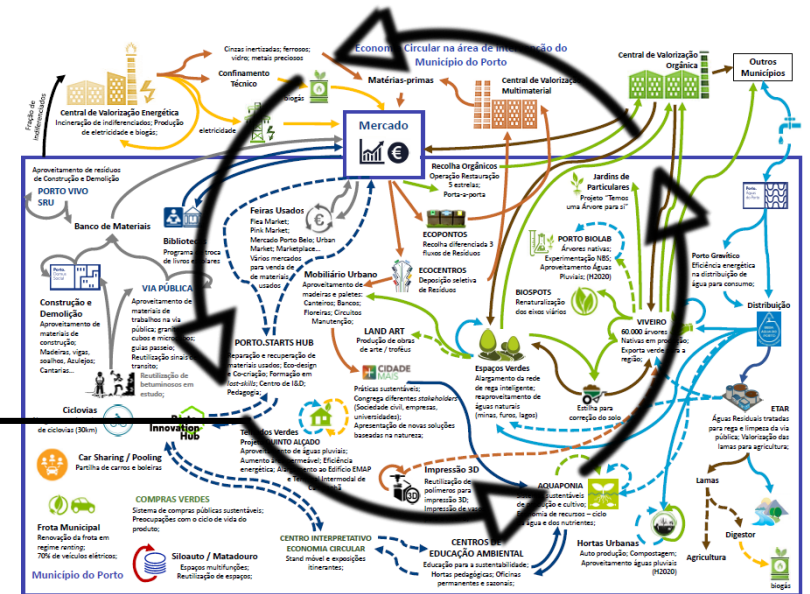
Economia Circular na área de intervenção do Município do Porto

Cinzas inertizadas; ferrosos; vidro; metais preciosos

Confinamento Técnico

Matérias-primas

Central de Valorização Orgânica

Outros Municípios

Central de Valorização Multimaterial

Central de Valorização Energética
Incineração de indiferenciados; Produção de eletricidade e biogás

Fração de indiferenciados

biogás

eletricidade

Mercado

Recolha Orgânicos
Operação Restauração 5 estrelas; Porta-a-porta

Jardins de Particulares
Projeto "Temos uma Árvore para si"

Aproveitamento de resíduos de Construção e Demolição

PORTO VIVO SRU

Banco de Materiais

Biblioteca
Programa de troca de livros escolares

Feiras Usados
Flea Market; Pink Market; Mercado Porto Belo; Urban Market; Marketplace... Vários mercados para venda de materiais usados

ECOPONTOS
Recolha diferenciada 3 fluxos de Resíduos

ECOCENTROS
Deposição seletiva de Resíduos

PORTO BIOLAB
Árvores nativas; Experimentação NBS; Aproveitamento Águas Pluviais; (H2020)

Porto Gravítico
Eficiência energética na distribuição de água para consumo;

Distribuição

VIA PÚBLICA
Aproveitamento de materiais de trabalhos na via pública; granitos, cubos e microcubos; guias passeio; Reutilização sinais de trânsito; Reutilização de betuminosos em estudo;

Construção e Demolição
Aproveitamento de materiais de construção; Madeiras, vigas, soalhos, Azulejos; Cantarias...

Mobiliário Urbano
Aproveitamento de madeiras e paletes: Canteiros; Bancos; Floreiras; Circuitos Manutenção;

BIOSPOTS
Renaturalização dos eixos viários

VIVEIRO
60.000 árvores Nativas em produção; Exporta verde para a região;

PORTO.STARTS HUB
Reparação e recuperação de materiais usados; Eco-design e Co-criação; Formação em Lost-skills; Centro de I&D; Pedagogia;

LAND ART
Produção de obras de arte / trofeus

CIDADE MAIS
Práticas sustentáveis; Congrega diferentes stakeholders (Sociedade civil, empresas, universidades); Apresentação de novas soluções baseadas na natureza;

Espaços Verdes
Alargamento da rede de rega inteligente; reaproveitamento de águas naturais (minas, furos, lagos)

Estilha para correção do solo

Ciclovias
de ciclovias (30km)

Innovation Hub

Terceiros Verdes
Projeto QUINTO ALÇADO
Aproveitamento de águas pluviais; Aumento da permeável; Eficiência energética; Aproveitamento ao Edifício EMAP e Terminal Intermodal de Campanhã

ETAR
Águas Residuais tratadas para rega e limpeza da via pública; Valorização das lamas para agricultura;

Car Sharing / Pooling
Partilha de carros e boleias

Impressão 3D
Reutilização de polímeros para impressão 3D; Impressão de vasos

AQUAPONIA
Modos sustentáveis de produção e cultivo; Economia de recursos – ciclo de água e dos nutrientes;

Lamas

Frota Municipal
Renovação da frota em regime renting; 70% de veículos elétricos;

COMPRAS VERDES
Sistema de compras públicas sustentáveis; Preocupações com o ciclo de vida do produto;

Digestor

CENTRO INTERPRETATIVO ECONOMIA CIRCULAR
Stand móvel e exposições itinerantes;

CENTROS DE EDUCAÇÃO AMBIENTAL
Educação para a sustentabilidade; Hortas pedagógicas; Oficinas permanentes e sazonais;

Hortas Urbanas
Auto produção; Compostagem; Aproveitamento águas pluviais (H2020)

Agricultura

biogás

Siloauto / Matadouro
Espaços multifunções; Reutilização de espaços;

Município do Porto